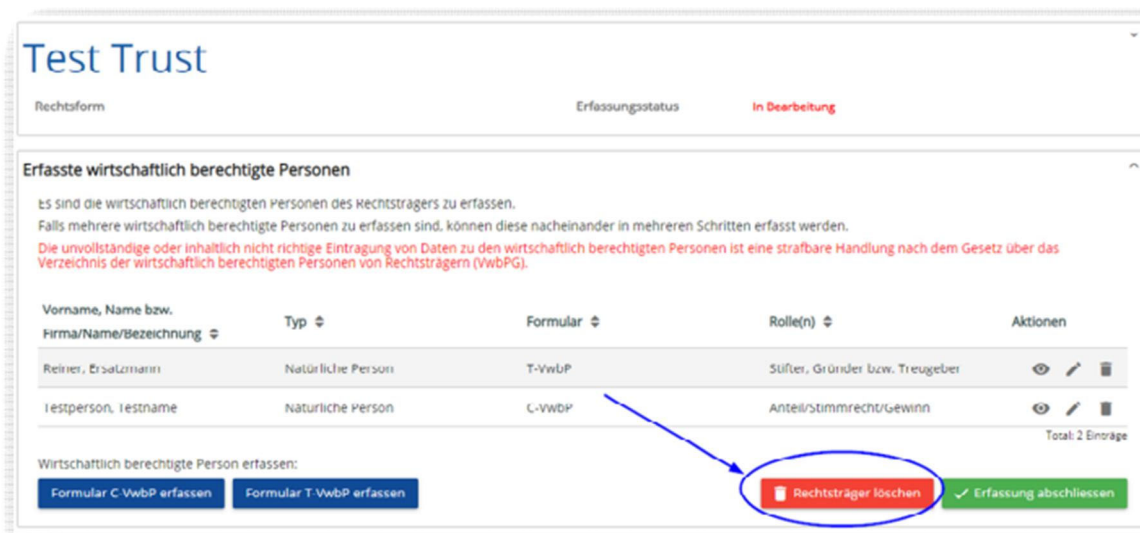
Test Trust

Rechtsform

Erfassungsstatus In Bearbeitung

Erfasste wirtschaftlich berechtigte Personen

Es sind die wirtschaftlich berechtigten Personen des Rechtsträgers zu erfassen.

Falls mehrere wirtschaftlich berechtigte Personen zu erfassen sind, können diese nacheinander in mehreren Schritten erfasst werden.

Die unvollständige oder inhaltlich nicht richtige Eintragung von Daten zu den wirtschaftlich berechtigten Personen ist eine strafbare Handlung nach dem Gesetz über das Verzeichnis der wirtschaftlich berechtigten Personen von Rechtsträgern (VwbPG).

| Vorname, Name bzw. Firma/Name/Bezeichnung | Typ | Formular | Rolle(n) | Aktionen |
|---|---|---|---|---|
| Reiner, Ersatzmann | Natürliche Person | T-VwbP | Stifter, Gründer bzw. Treugeber | |
| Testperson, Testname | Natürliche Person | C-VwbP | Anteil/Stimmrecht/Gewinn | |

Total: 2 Einträge

Wirtschaftlich berechtigte Person erfassen:

Formular C-VwbP erfassen

Formular T-VwbP erfassen

Rechtsträger löschen

Erfassung abschliessen